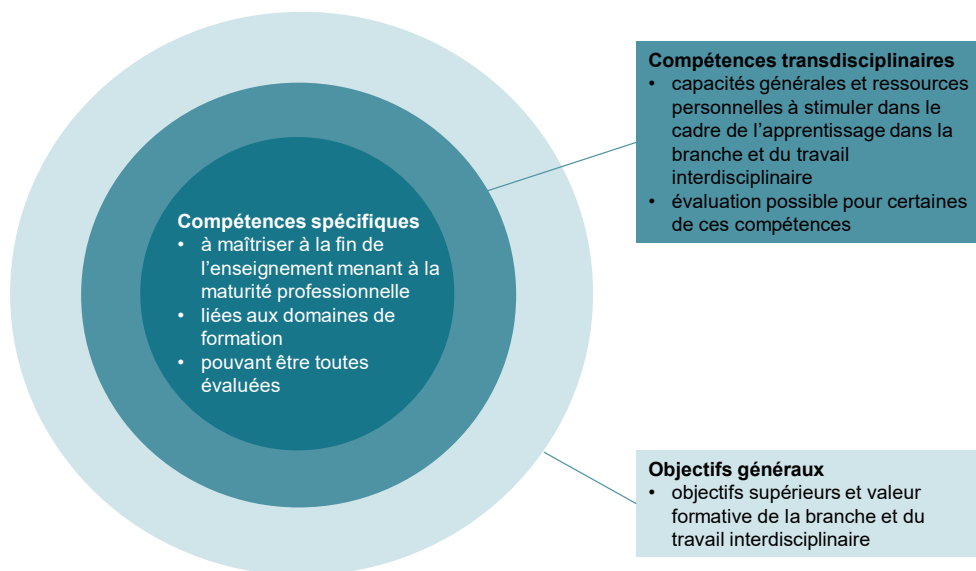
**Compétences spécifiques**
- à maîtriser à la fin de l'enseignement menant à la maturité professionnelle
- liées aux domaines de formation
- pouvant être toutes évaluées

**Compétences transdisciplinaires**
- capacités générales et ressources personnelles à stimuler dans le cadre de l'apprentissage dans la branche et du travail interdisciplinaire
- évaluation possible pour certaines de ces compétences

**Objectifs généraux**
- objectifs supérieurs et valeur formative de la branche et du travail interdisciplinaire